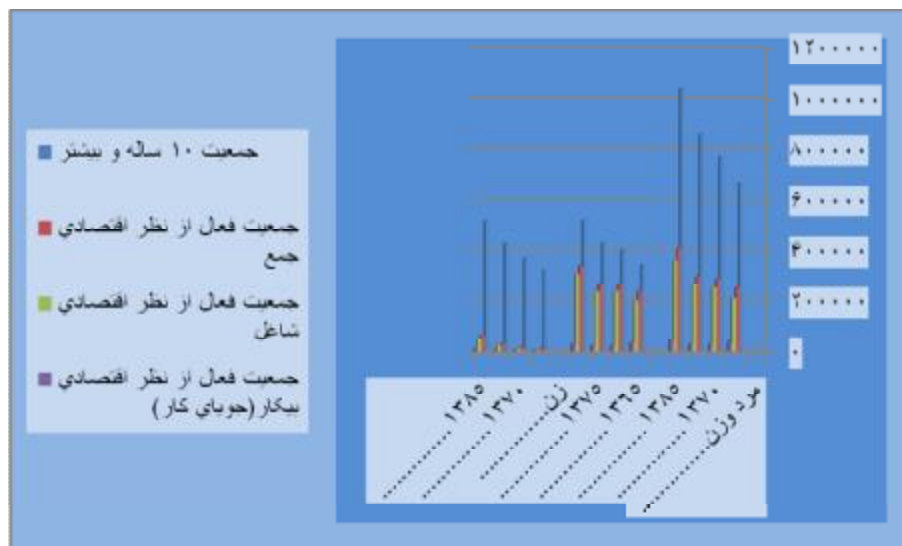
۱۲۰۰۰۰۰
۱۰۰۰۰۰۰
۸۰۰۰۰۰
۶۰۰۰۰۰
۴۰۰۰۰۰
۲۰۰۰۰۰
۰

۱۳۸۵
۱۳۷۰
زن
۱۳۷۵
۱۳۶۵
۱۳۸۵
۱۳۷۰
مرد و زن

جمعیت ۱۰ ساله و بیشتر
جمعیت فعال از نظر اقتصادي جمع
جمعیت فعال از نظر اقتصادي شاغل
جمعیت فعال از نظر اقتصادي بیکار (جویاي کار)